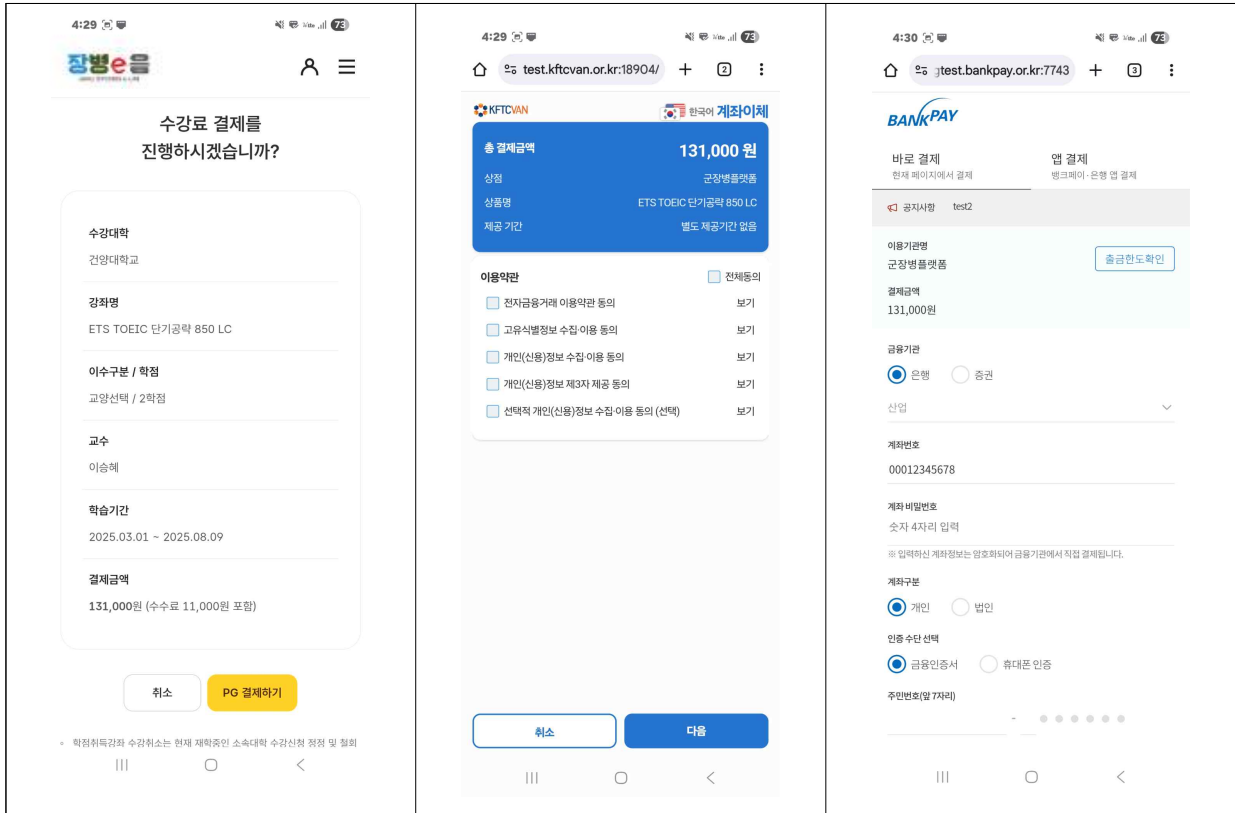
4:29

73

장병e음

수강료 결제를 진행하시겠습니까?

수강대학
건양대학교

강좌명
ETS TOEIC 단기공략 850 LC

이수구분 / 학점
교양선택 / 2학점

교수
이승혜

학습기간
2025.03.01 ~ 2025.08.09

결제금액
131,000원 (수수료 11,000원 포함)

취소
PG 결제하기

학점취득강좌 수강취소는 현재 재학중인 소속대학 수강신청 정정 및 철회

4:29

73

test.kftcvan.or.kr:18904/

2

KFTCVAN
한국어 계좌이체

총 결제금액 131,000 원
상점 군장병플랫폼
상품명 ETS TOEIC 단기공략 850 LC
제공 기간 별도 제공기간 없음

이용약관
전체동의
전자금융거래 이용약관 동의 보기
고유식별정보 수집·이용 동의 보기
개인(신용)정보 수집·이용 동의 보기
개인(신용)정보 제3자 제공 동의 보기
선택적 개인(신용)정보 수집·이용 동의 (선택) 보기

취소
다음

4:30

73

gtest.bankpay.or.kr:7743

3

BANKPAY

바로 결제
현재 페이지에서 결제
앱 결제
뱅크페이 · 은행 앱 결제

공지사항 test2

이용기관명
군장병플랫폼
출금한도확인
결제금액
131,000원

금융기관
은행
증권
산업

계좌번호
00012345678

계좌 비밀번호
숫자 4자리 입력
※ 입력하신 계좌정보는 암호화되어 금융기관에서 직접 결제됩니다.

계좌구분
개인
법인

인증 수단 선택
금융인증서
휴대폰 인증

주민번호(앞 7자리)
-